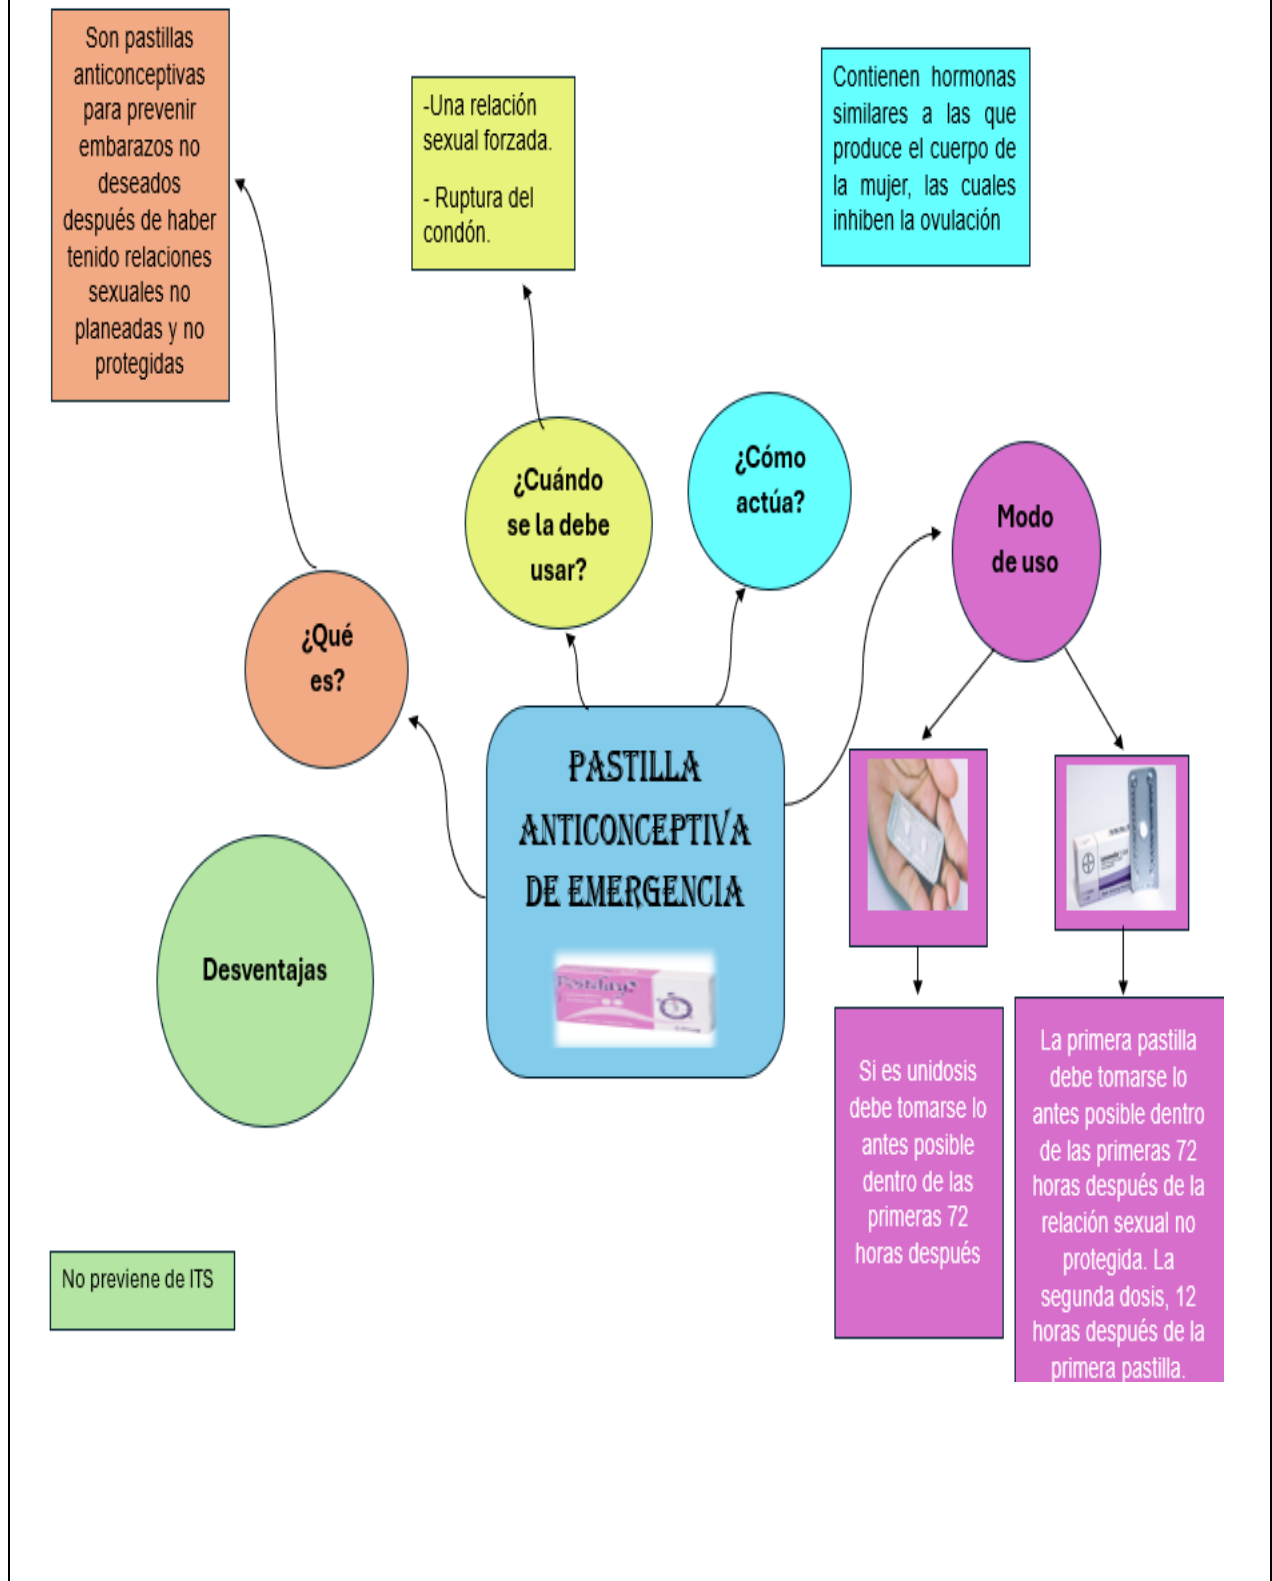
Son pastillas anticonceptivas para prevenir embarazos no deseados después de haber tenido relaciones sexuales no planeadas y no protegidas

-Una relación sexual forzada.

- Ruptura del condón.

Contienen hormonas similares a las que produce el cuerpo de la mujer, las cuales inhiben la ovulación

¿Cuándo se la debe usar?

¿Cómo actúa?

Modo de uso

¿Qué es?

PASTILLA ANTICONCEPTIVA DE EMERGENCIA

Postinor 2

Desventajas

Si es unidosis debe tomarse lo antes posible dentro de las primeras 72 horas después

La primera pastilla debe tomarse lo antes posible dentro de las primeras 72 horas después de la relación sexual no protegida. La segunda dosis, 12 horas después de la primera pastilla.

No previene de ITS